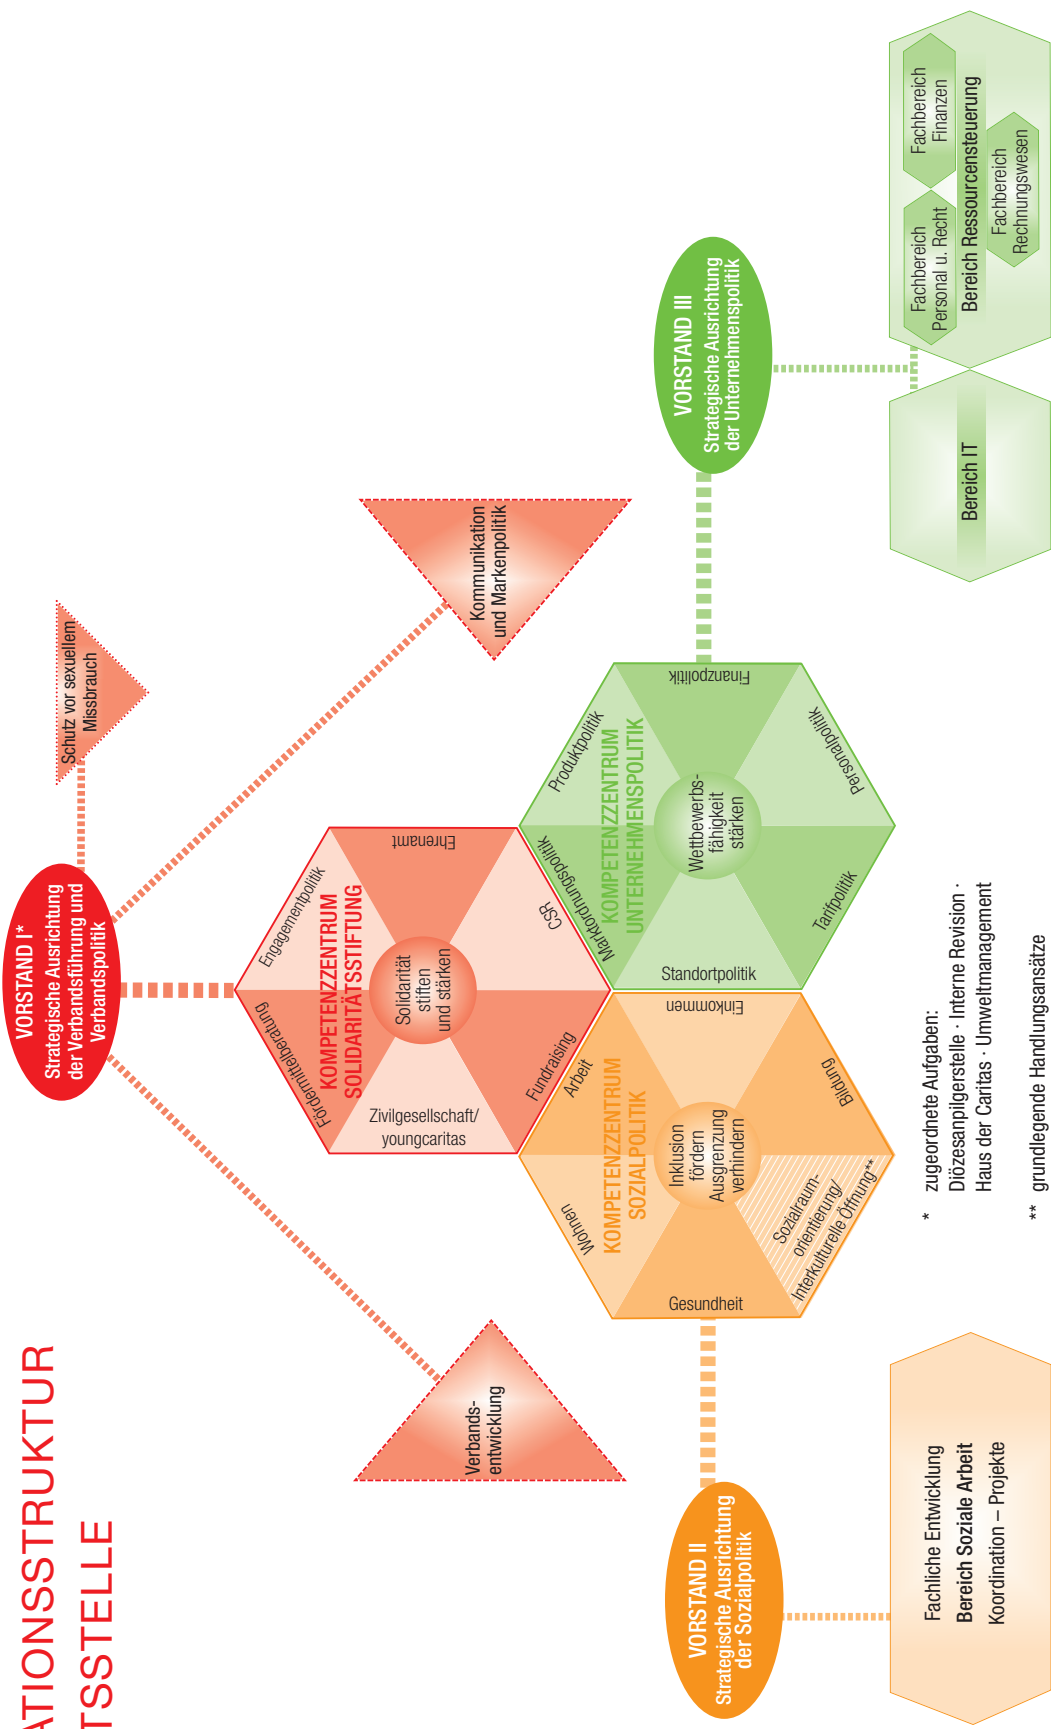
ATIONSSTRUKTUR
TSSTELLE

VORSTAND I*
Strategische Ausrichtung der Verbandsführung und Verbandspolitik

Schutz vor sexuellem Missbrauch

Kommunikation und Markenpolitik

Verbands-entwicklung

KOMPETENZZENTRUM SOLIDARITÄTSSTIFTUNG
Solidarität stiften und stärken
Ehrenamt
Engagementpolitik
CSR
Fördermittelberatung
Fundraising
Zivilgesellschaft/ youngcaritas

KOMPETENZZENTRUM UNTERNEHMENSPOLITIK
Wettbewerbs-fähigkeit stärken
Finanzpolitik
Produktpolitik
Personalpolitik
Marktordnungspolitik
Tarifpolitik
Standortpolitik

KOMPETENZZENTRUM SOZIALPOLITIK
Inklusion fördern Ausgrenzung verhindern
Einkommen
Arbeit
Bildung
Wohnen
Sozialraum-orientierung/ Interkulturelle Öffnung**
Gesundheit

VORSTAND III
Strategische Ausrichtung der Unternehmenspolitik

Fachbereich Finanzen
Fachbereich Personal u. Recht
Bereich Ressourcensteuerung
Fachbereich Rechnungswesen

Bereich IT

VORSTAND II
Strategische Ausrichtung der Sozialpolitik

Fachliche Entwicklung
Bereich Soziale Arbeit
Koordination – Projekte

* zugeordnete Aufgaben:
Diözesanpilgerstelle · Interne Revision · Haus der Caritas · Umweltmanagement

** grundlegende Handlungsansätze